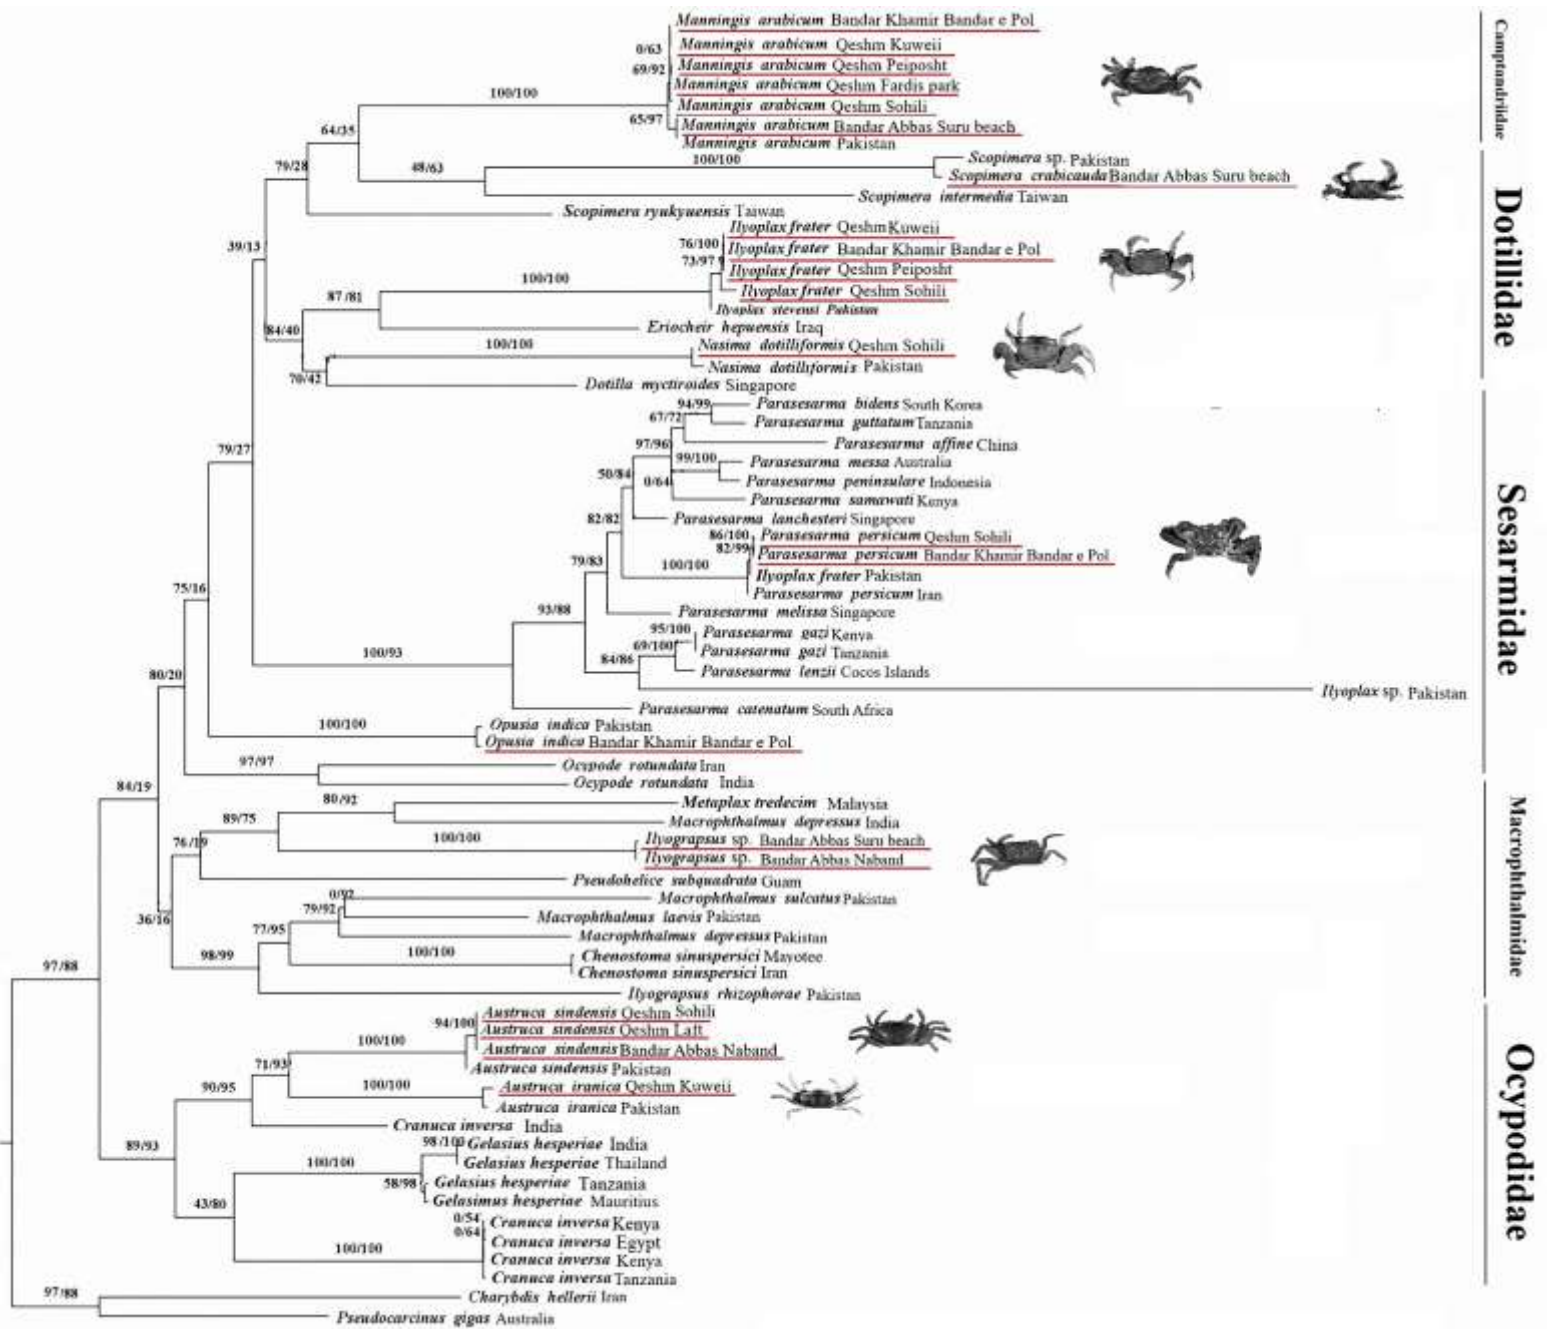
Manningis arabicum Bandar Khamir Bandar e Pol
0/63
Manningis arabicum Qeshm Kuweii
69/92
Manningis arabicum Qeshm Peiposht
Manningis arabicum Qeshm Fardis park
100/100
Manningis arabicum Qeshm Sohili
65/97
Manningis arabicum Bandar Abbas Suru beach
64/35
Manningis arabicum Pakistan
100/100
79/28
48/63
Scopimera sp. Pakistan
Scopimera crabicauda Bandar Abbas Suru beach
Scopimera intermedia Taiwan
Scopimera ryukyuensis Taiwan
Ilyoplax frater Qeshm Kuweii
39/13
76/100
Ilyoplax frater Bandar Khamir Bandar e Pol
73/97
Ilyoplax frater Qeshm Peiposht
100/100
Ilyoplax frater Qeshm Sohili
87/81
Ilyoplax stevensi Pakistan
84/40
Eriocheir hepuensis Iraq
100/100
Nasima dotilliformis Qeshm Sohili
Nasima dotilliformis Pakistan
70/42
Dotilla myctiroides Singapore
94/99
Parasesarma bidens South Korea
67/72
Parasesarma guttatum Tanzania
Parasesarma affine China
79/27
97/96
99/100
Parasesarma messa Australia
50/84
0/64
Parasesarma peninsulare Indonesia
Parasesarma samawati Kenya
82/82
Parasesarma lanchesteri Singapore
86/100
Parasesarma persicum Qeshm Sohili
82/99
Parasesarma persicum Bandar Khamir Bandar e Pol
79/83
100/100
Ilyoplax frater Pakistan
Parasesarma persicum Iran
75/16
93/88
Parasesarma melissa Singapore
95/100
Parasesarma gazi Kenya
69/100
Parasesarma gazi Tanzania
100/93
84/86
Parasesarma lenzii Cocos Islands
Ilyoplax sp. Pakistan
80/20
Parasesarma catenatum South Africa
100/100
Opusia indica Pakistan
Opusia indica Bandar Khamir Bandar e Pol
97/97
Ocypode rotundata Iran
Ocypode rotundata India
84/19
80/92
Metaplax tredecim Malaysia
89/75
Macrophthalmus depressus India
100/100
Ilyograpsus sp. Bandar Abbas Suru beach
76/19
Ilyograpsus sp. Bandar Abbas Naband
Pseudohelice subquadrata Guam
0/92
Macrophthalmus sulcatus Pakistan
36/16
79/92
Macrophthalmus laevis Pakistan
77/95
Macrophthalmus depressus Pakistan
98/99
100/100
Chenostoma sinuspersici Mayotee
Chenostoma sinuspersici Iran
Ilyograpsus rhizophorae Pakistan
97/88
94/100
Austruca sindensis Qeshm Sohili
Austruca sindensis Qeshm Laft
100/100
Austruca sindensis Bandar Abbas Naband
71/93
Austruca sindensis Pakistan
90/95
100/100
Austruca iranica Qeshm Kuweii
Austruca iranica Pakistan
Cranuca inversa India
89/93
98/100
Gelasius hesperiae India
100/100
Gelasius hesperiae Thailand
58/98
Gelasius hesperiae Tanzania
43/80
Gelasimus hesperiae Mauritius
0/54
Cranuca inversa Kenya
0/64
Cranuca inversa Egypt
100/100
Cranuca inversa Kenya
Cranuca inversa Tanzania
97/88
Charybdis hellerii Iran
Pseudocarcinus gigas Australia
Camptandriidae
Dotillidae
Sesarmidae
Macrophthalmidae
Ocypodidae